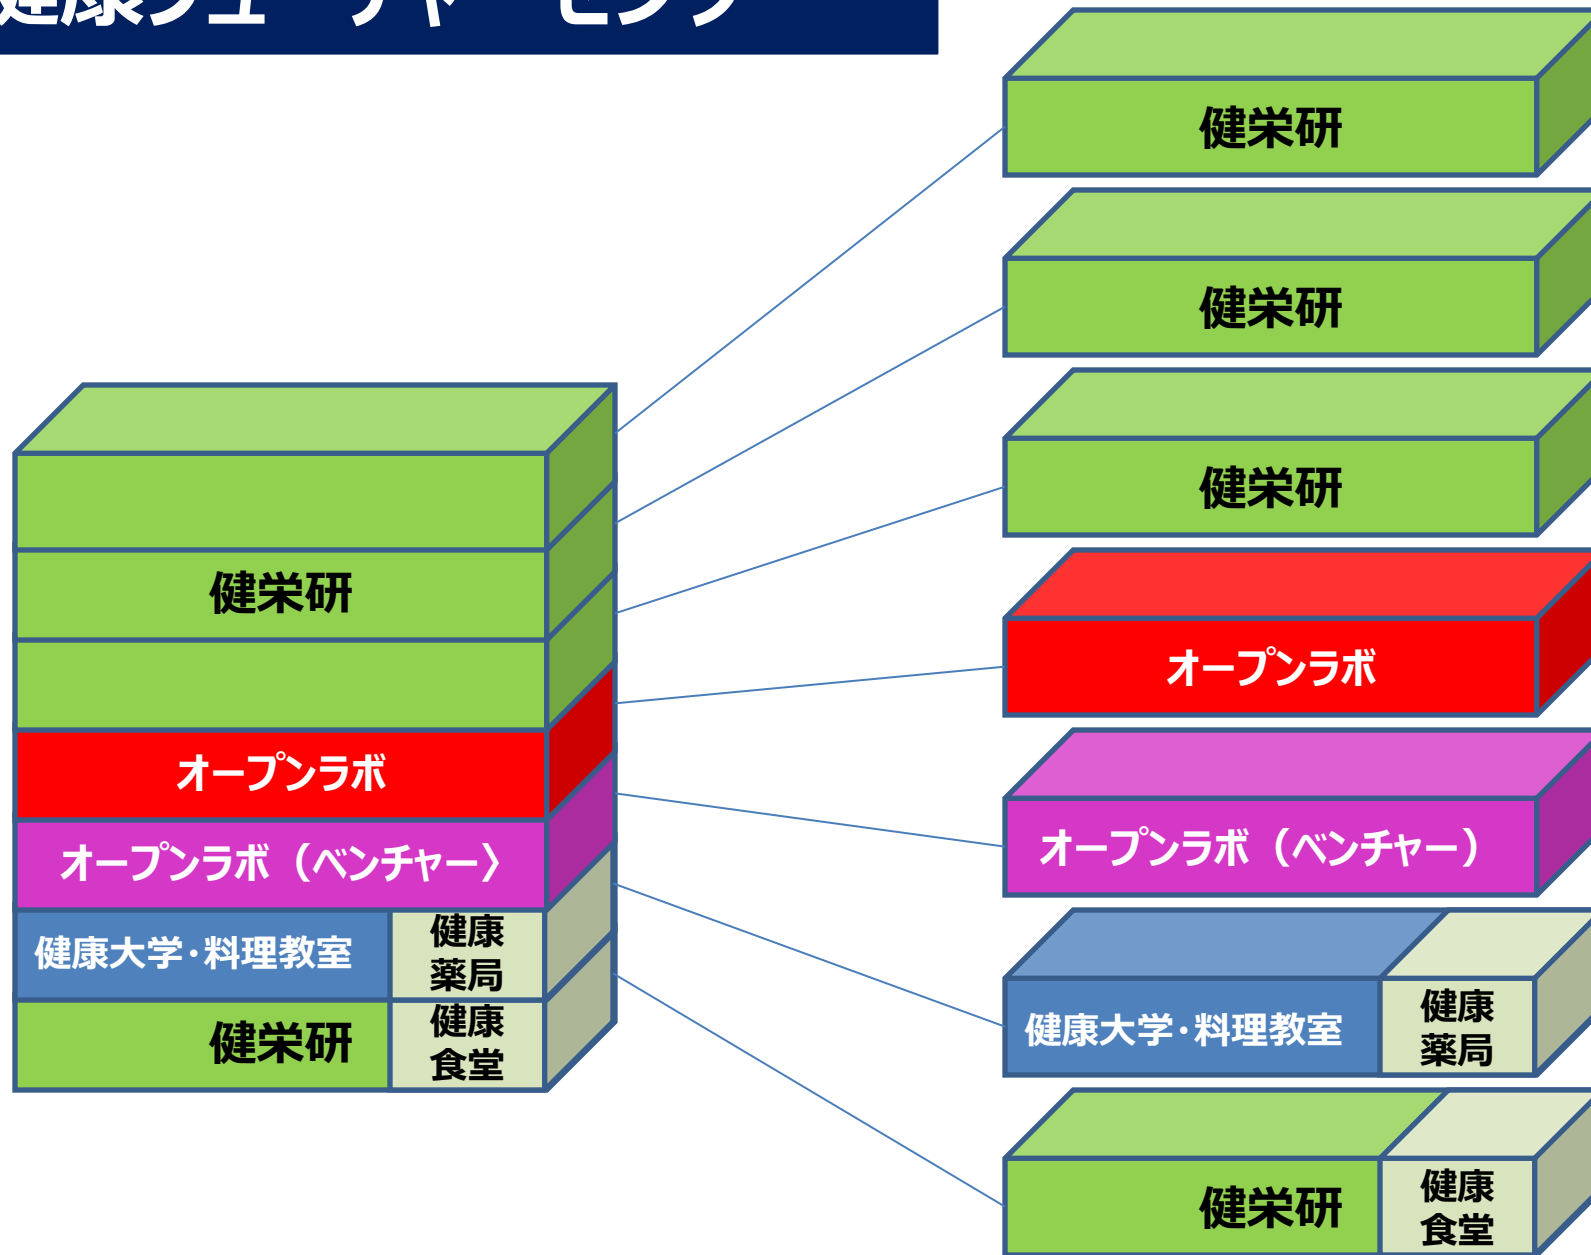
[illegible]

健栄研

オープンラボ

オープンラボ（ベンチャー）

健康大学・料理教室

健康薬局

健栄研

健康食堂

健栄研

健栄研

健栄研

オープンラボ

オープンラボ（ベンチャー）

健康大学・料理教室

健康薬局

健栄研

健康食堂